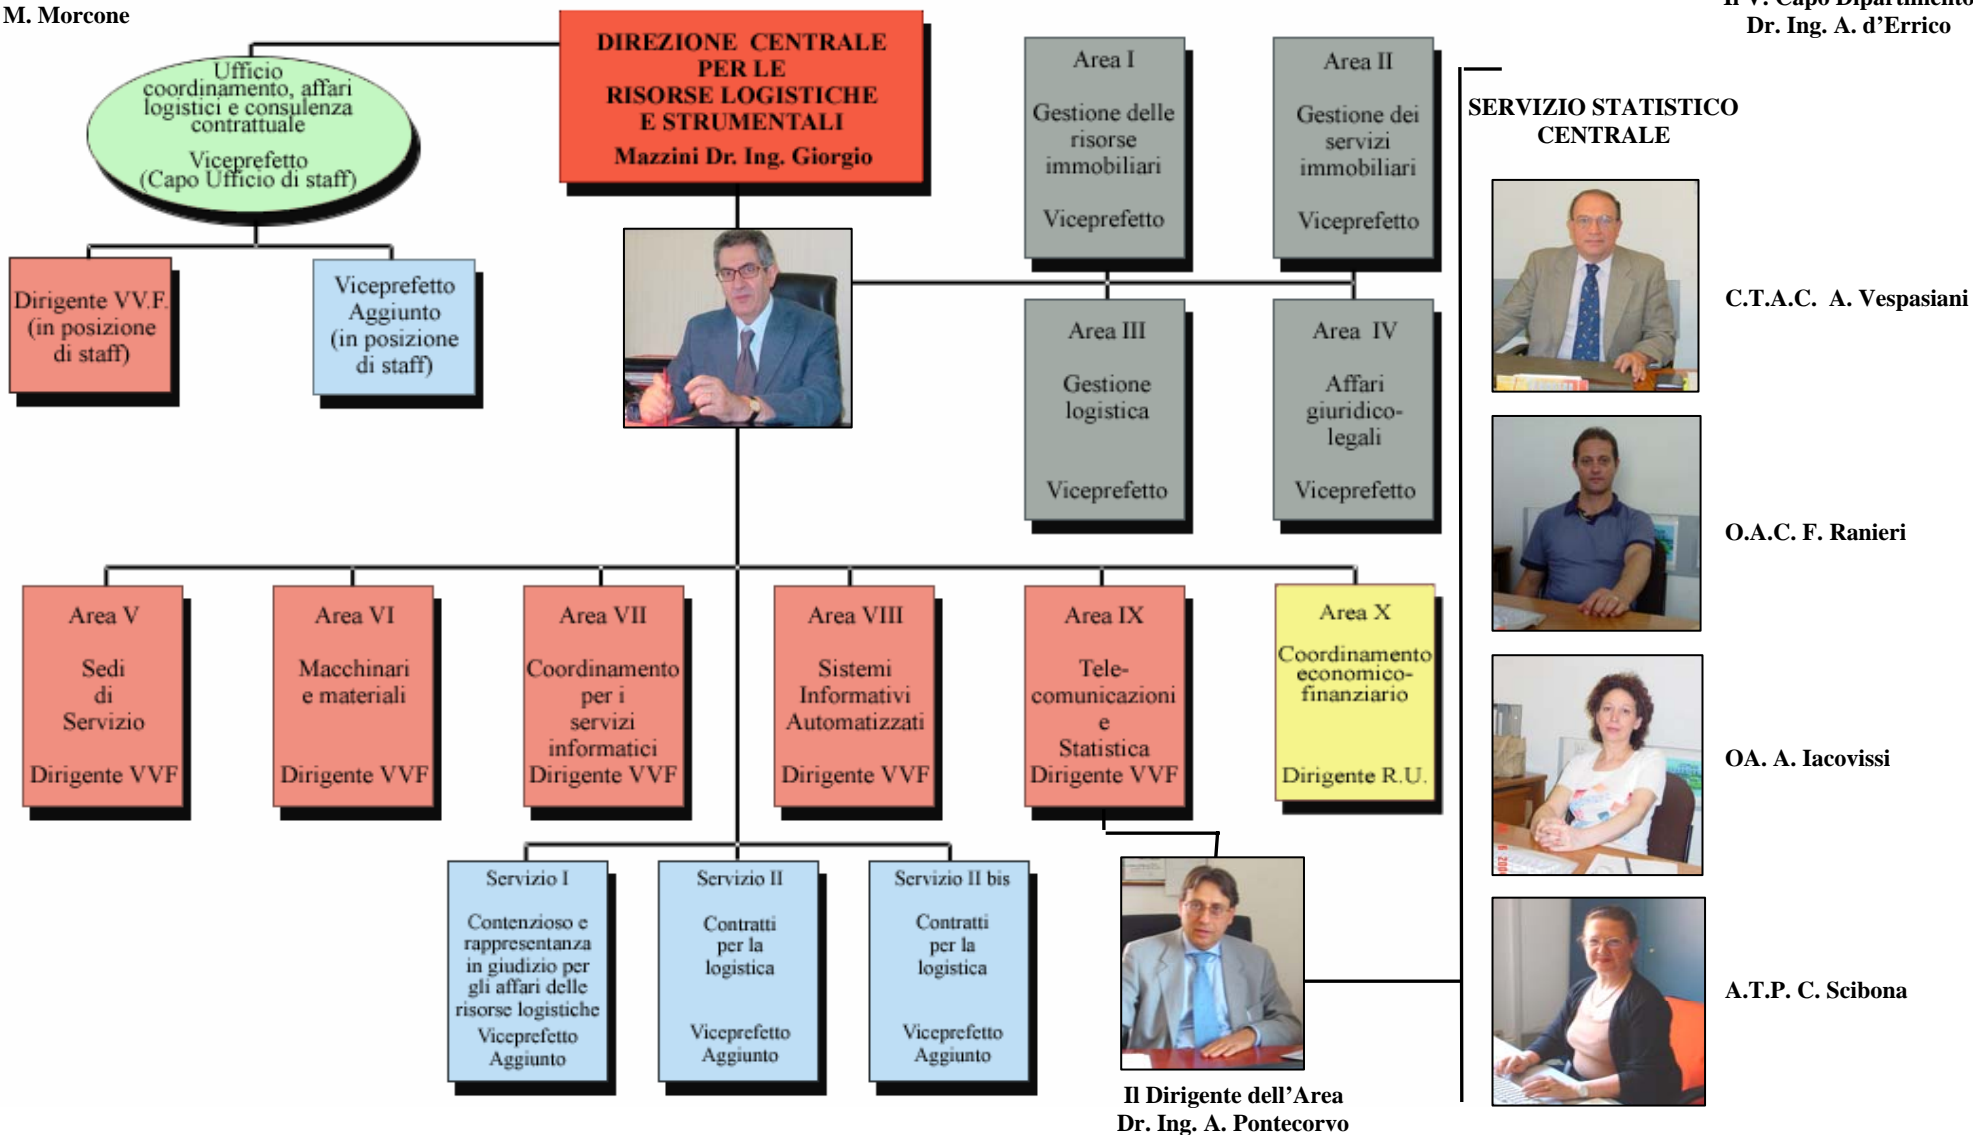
M. Morcone

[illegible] Dr. Ing. A. d'Errico

DIREZIONE CENTRALE PER LE RISORSE LOGISTICHE E STRUMENTALI
Mazzini Dr. Ing. Giorgio

Ufficio coordinamento, affari logistici e consulenza contrattuale
Viceprefetto (Capo Ufficio di staff)

Dirigente VV.F. (in posizione di staff)

Viceprefetto Aggiunto (in posizione di staff)

Area I
Gestione delle risorse immobiliari
Viceprefetto

Area II
Gestione dei servizi immobiliari
Viceprefetto

Area III
Gestione logistica
Viceprefetto

Area IV
Affari giuridico-legali
Viceprefetto

SERVIZIO STATISTICO CENTRALE

C.T.A.C. A. Vespasiani

O.A.C. F. Ranieri

OA. A. Iacovissi

A.T.P. C. Scibona

Area V
Sedi di Servizio
Dirigente VVF

Area VI
Macchinari e materiali
Dirigente VVF

Area VII
Coordinamento per i servizi informatici
Dirigente VVF

Area VIII
Sistemi Informativi Automatizzati
Dirigente VVF

Area IX
Telecomunicazioni e Statistica
Dirigente VVF

Area X
Coordinamento economico-finanziario
Dirigente R.U.

Servizio I
Contenzioso e rappresentanza in giudizio per gli affari delle risorse logistiche
Viceprefetto Aggiunto

Servizio II
Contratti per la logistica
Viceprefetto Aggiunto

Servizio II bis
Contratti per la logistica
Viceprefetto Aggiunto

Il Dirigente dell'Area
Dr. Ing. A. Pontecorvo